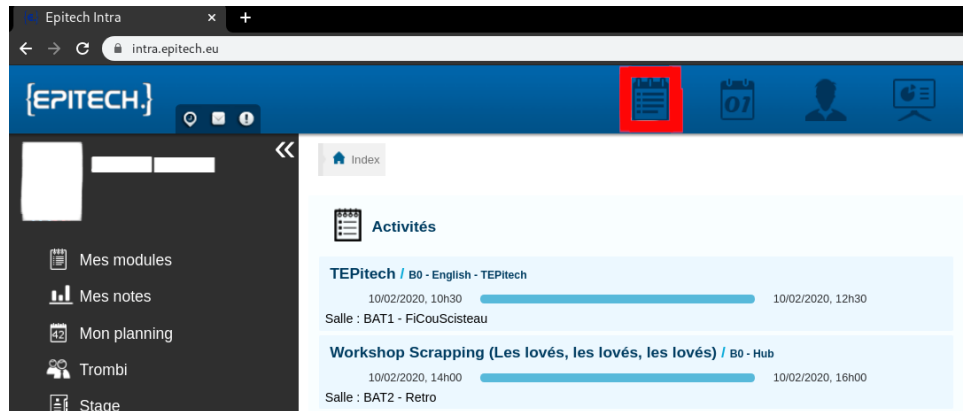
Epitech Intra

intra.epitech.eu

{EPITECH.}

01

«

Index

Activités

Mes modules

Mes notes

Mon planning

Trombi

Stage

TEPitech / B0 - English - TEPitech

10/02/2020, 10h30

10/02/2020, 12h30

Salle : BAT1 - FiCouScisteau

Workshop Scrapping (Les lovés, les lovés, les lovés) / B0 - Hub

10/02/2020, 14h00

10/02/2020, 16h00

Salle : BAT2 - Retro